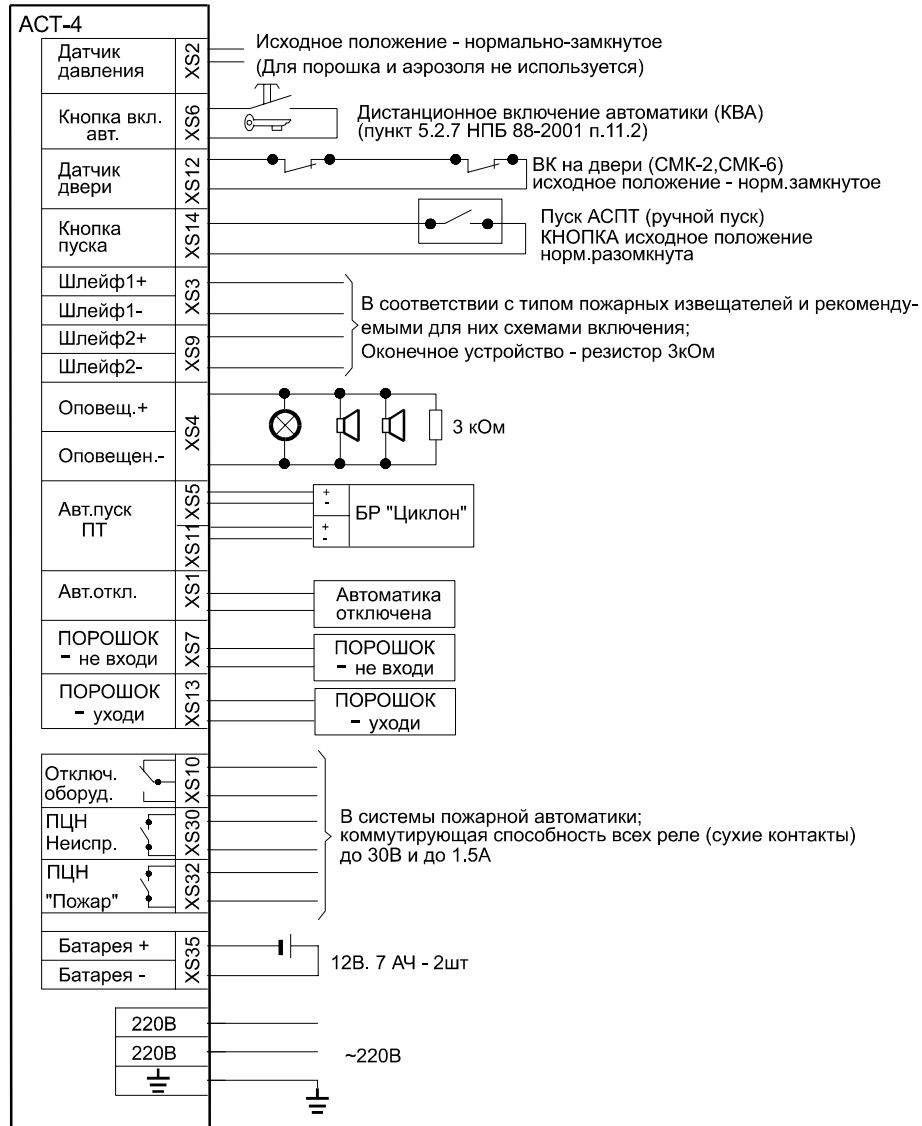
АСТ-4

Датчик давления XS2
Исходное положение - нормально-замкнутое
(Для порошка и аэрозоля не используется)

Кнопка вкл. авт. XS6
Дистанционное включение автоматики (КВА)
(пункт 5.2.7 НПБ 88-2001 п.11.2)

Датчик двери XS12
ВК на двери (СМК-2,СМК-6)
исходное положение - норм.замкнутое

Кнопка пуска XS14
Пуск АСПТ (ручной пуск)
КНОПКА исходное положение норм.разомкнута

Шлейф1+
Шлейф1- XS3
Шлейф2+
Шлейф2- XS9
В соответствии с типом пожарных извещателей и рекомендуемыми для них схемами включения;
Оконечное устройство - резистор 3кОм

Оповещ.+
Оповещен.- XS4
3 кОм

Авт.пуск ПТ XS5 XS11
+
-
+
-
БР "Циклон"

Авт.откл. XS1
Автоматика отключена

ПОРОШОК - не входи XS7
ПОРОШОК - не входи

ПОРОШОК - уходи XS13
ПОРОШОК - уходи

Отключ. оборуд. XS10
ПЦН Неиспр. XS30
ПЦН "Пожар" XS32
В системы пожарной автоматики;
коммутирующая способность всех реле (сухие контакты)
до 30В и до 1.5А

Батарея +
Батарея - XS35
12В. 7 АЧ - 2шт

220В
220В
~220В